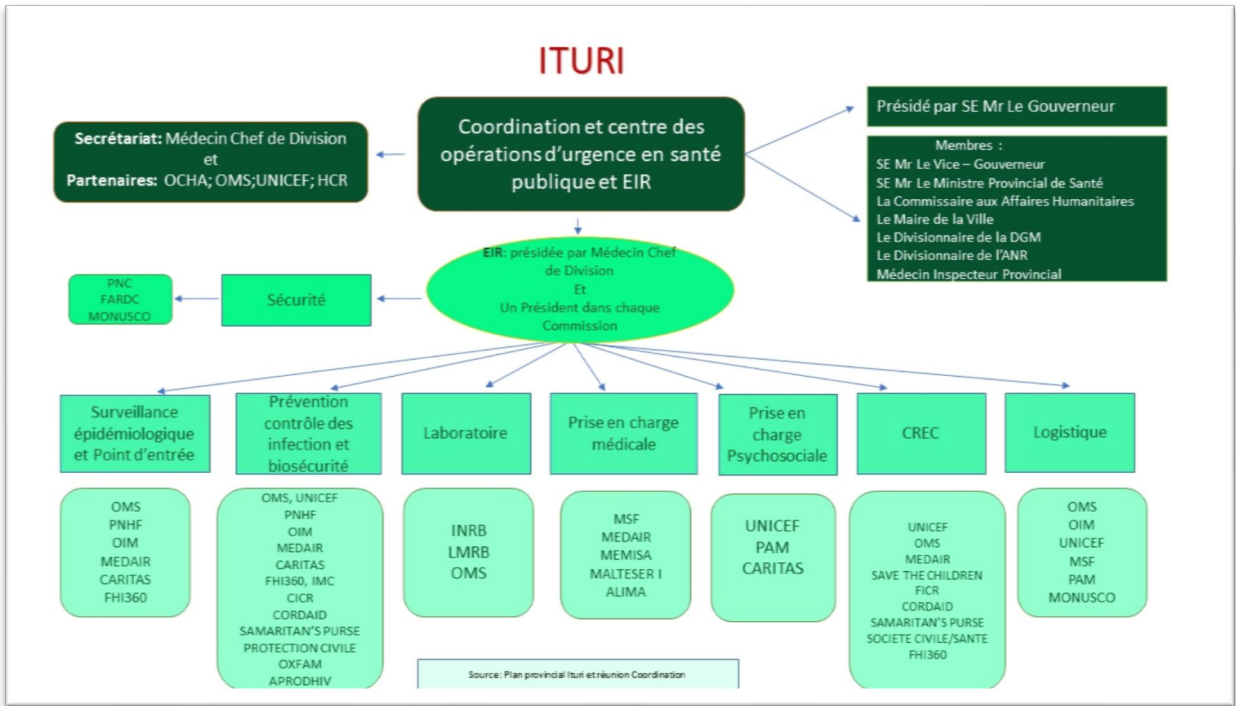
ITURI

Secrétariat: Médecin Chef de Division
et
Partenaires: OCHA; OMS;UNICEF; HCR

Coordination et centre des opérations d'urgence en santé publique et EIR

Présidé par SE Mr Le Gouverneur

Membres :
SE Mr Le Vice – Gouverneur
SE Mr Le Ministre Provincial de Santé
La Commissaire aux Affaires Humanitaires
Le Maire de la Ville
Le Divisionnaire de la DGM
Le Divisionnaire de l'ANR
Médecin Inspecteur Provincial

PNC
FARDC
MONUSCO

Sécurité

EIR: présidée par Médecin Chef de Division
Et
Un Président dans chaque Commission

Surveillance épidémiologique et Point d'entrée

Prévention contrôle des infection et biosécurité

Laboratoire

Prise en charge médicale

Prise en charge Psychosociale

CREC

Logistique

OMS
PNHF
OIM
MEDAIR
CARITAS
FHI360

OMS, UNICEF
PNHF
OIM
MEDAIR
CARITAS
FHI360, IMC
CICR
CORDAID
SAMARITAN'S PURSE
PROTECTION CIVILE
OXFAM
APRODHIV

INRB
LMRB
OMS

MSF
MEDAIR
MEMISA
MALTESER I
ALIMA

UNICEF
PAM
CARITAS

UNICEF
OMS
MEDAIR
SAVE THE CHILDREN
FICR
CORDAID
SAMARITAN'S PURSE
SOCIETE CIVILE/SANTE
FHI360

OMS
OIM
UNICEF
MSF
PAM
MONUSCO

Source: Plan provincial Ituri et réunion Coordination